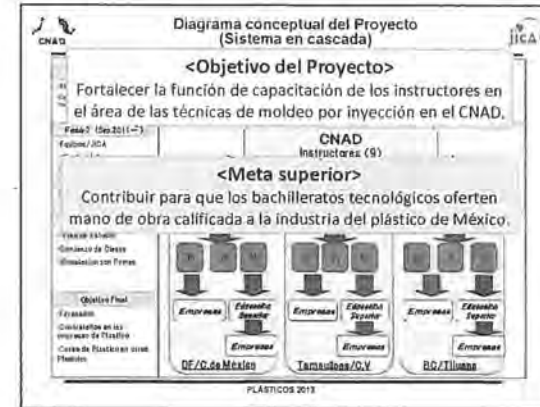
CNAD

Diagrama conceptual del Proyecto (Sistema en cascada)

JICA

<Objetivo del Proyecto>

Fortalecer la función de capacitación de los instructores en el área de las técnicas de moldeo por inyección en el CNAD.

Fase 2 (Sep.2011(~?))

Expertos / JICA

CNAD

Instructores (9)

<Meta superior>

Contribuir para que los bachilleratos tecnológicos oferten mano de obra calificada a la industria del plástico de México.

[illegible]

Diseño de Moldes

Simulación por Flujos

Objetivo Final

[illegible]

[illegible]

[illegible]

Empresas

Educación Superior

Empresas

Empresas

Educación Superior

Empresas

Empresas

Educación Superior

Empresas

DF/C.de México

Tamaulipas/C.V

BC/Tijuana

PLÁSTICOS 2013